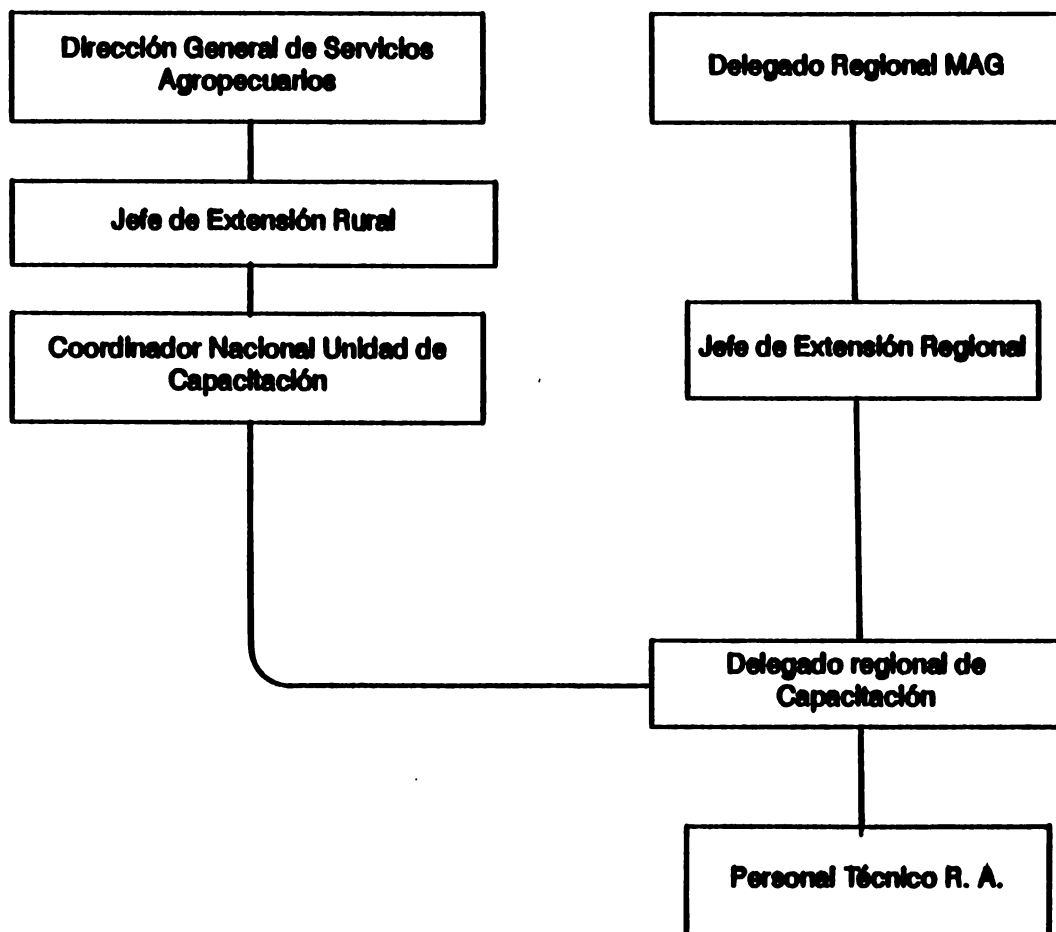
Dirección General de Servicios Agropecuarios

Delegado Regional MAG

Jefe de Extensión Rural

Coordinador Nacional Unidad de Capacitación

Jefe de Extensión Regional

Delegado regional de Capacitación

Personal Técnico R. A.